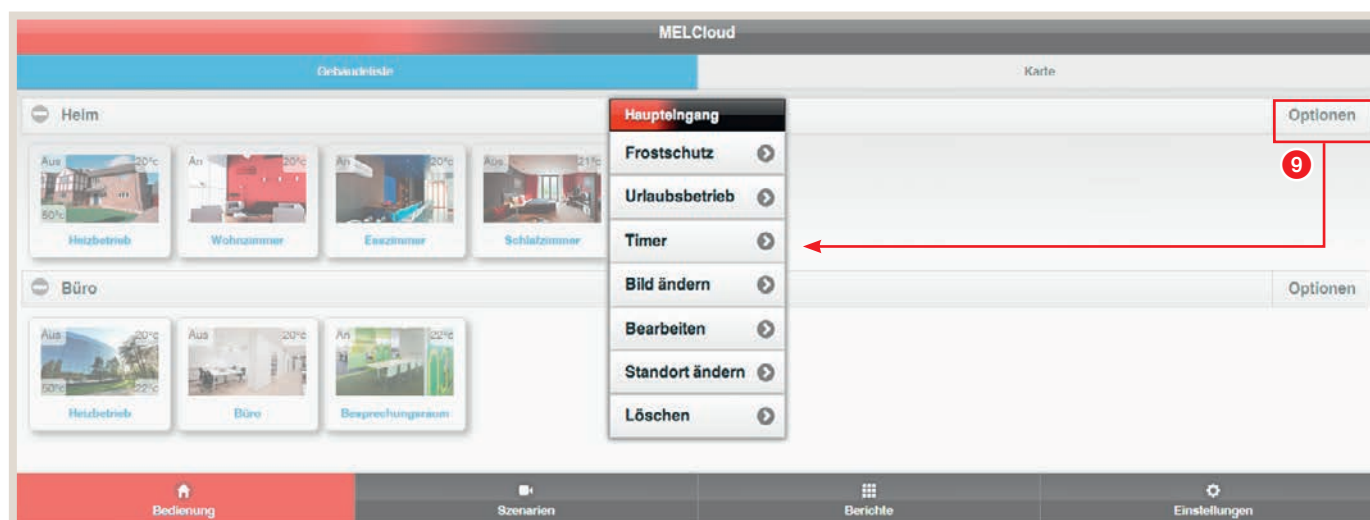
MELCloud

Gebäudeliste

Karte

Heim

Optionen

9

Aus 20°c 50°c Heizbetrieb

An 20°c Wohnzimmer

An 20°c Esszimmer

Aus 21°c Schlafzimmer

Haupteingang

Frostschutz

Urlaubsbetrieb

Timer

Bild ändern

Bearbeiten

Standort ändern

Löschen

Büro

Optionen

Aus 20°c 50°c 52°c Heizbetrieb

Aus 20°c Büro

An 22°c Besprechungsraum

Bedienung

Szenarien

Berichte

Einstellungen